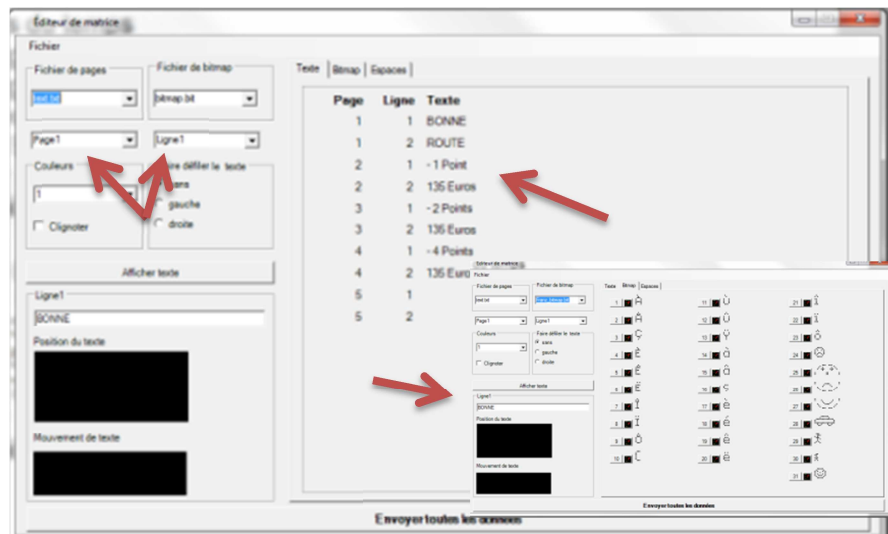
Editeur de matrice

Fichier

Fichier de pages
text.txt

Fichier de bitmap
bitmap.txt

Page1

Ligne1

Couleurs
1
Clignoter

Faire défiler le texte
sans
gauche
droite

Afficher texte

Ligne1
BONNE
Position du texte
Mouvement de texte

Texte | Bitmap | Espaces

| Page | Ligne | Texte |
|---|---|---|
| 1 | 1 | BONNE |
| 1 | 2 | ROUTE |
| 2 | 1 | - 1 Point |
| 2 | 2 | 135 Euros |
| 3 | 1 | - 2 Points |
| 3 | 2 | 135 Euros |
| 4 | 1 | - 4 Points |
| 4 | 2 | 135 Euro |
| 5 | 1 | |
| 5 | 2 | |

Envoyer toutes les données

Editeur de matrice
Fichier
Fichier de pages
text.txt
Fichier de bitmap
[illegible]
Page1
Ligne1
Couleurs
1
Clignoter
Faire défiler le texte
sans
gauche
droite
Afficher texte
Ligne1
BONNE
Position du texte
Mouvement de texte
Texte | Bitmap | Espaces
1 Â
2 Ä
3 Ç
4 È
5 Ê
6 Ë
7 Î
8 Ï
9 Ô
10 Ĉ
11 Ù
12 Û
13 Ü
14 à
15 â
16 ç
17 è
18 é
19 ê
20 ë
21 î
22 ï
23 ô
24
25
26
27
28
29
30
31
Envoyer toutes les données